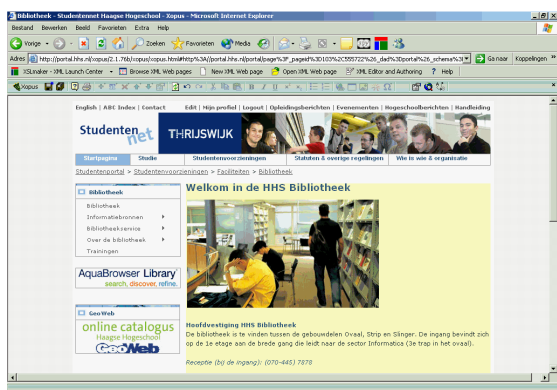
Bibliotheek - Studentennet Haagse Hogeschool - Xopus - Microsoft Internet Explorer

Bestand Bewerken Beeld Favorieten Extra Help

Vorige Zoeken Favorieten Media

Adres http://portal.hhs.nl/xopus/2.1.76b/xopus/xopus.html#http%3A//portal.hhs.nl/portal/page%3F_pageid%3D103%2C555722%26_dad%3Dportal%26_schema%3I Ga naar Koppelingen

XSLmaker - XML Launch Center Browse XML Web pages New XML Web page Open XML Web page XML Editor and Authoring ? Help

Xopus

English | ABC Index | Contact Edit | Mijn profiel | Logout | Opleidingsberichten | Evenementen | Hogeschoolberichten | Handleiding

Studenten net THRIJSWIJK

Startpagina Studie Studentenvoorzieningen Statuten & overige regelingen Wie in wie & organisatie

Studentenportal > Studentenvoorzieningen > Faciliteiten > Bibliotheek

Bibliotheek
Bibliotheek
Informatiebronnen
Bibliotheekservice
Over de bibliotheek
Trainingen

AquaBrowser Library
search, discover, refine.

GeoWeb
online catalogus
Haagse Hogeschool
GeoWeb

Welkom in de HHS Bibliotheek

Hoofdvestiging HHS Bibliotheek
De bibliotheek is te vinden tussen de gebouwdelen Ovaal, Strip en Slinger. De ingang bevindt zich op de 1e etage aan de brede gang die leidt naar de sector Informatica (3e trap in het ovaal).

Receptie (bij de ingang): (070-445) 7878